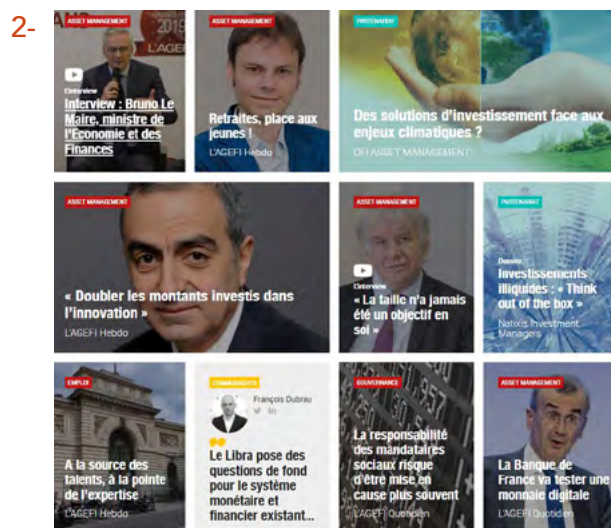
2-

ASSET MANAGEMENT
2019
L'AGEF
Interview
Interview : Bruno Le Maire, ministre de l'Économie et des Finances

ASSET MANAGEMENT
Retraites, place aux jeunes !
L'AGEFI Hebdo

PARTENARIAT
Des solutions d'investissement face aux enjeux climatiques ?
OFI ASSET MANAGEMENT

ASSET MANAGEMENT
« Doubler les montants investis dans l'innovation »
L'AGEFI Hebdo

ASSET MANAGEMENT
L'interview
« La taille n'a jamais été un objectif en soi »

PARTENARIAT
Dossier
Investissements illiquides : « Think out of the box »
Natixis Investment Managers

EMPLOI
A la source des talents, à la pointe de l'expertise
L'AGEFI Hebdo

COMMENTAIRES
François Dubrau
Le Libra pose des questions de fond pour le système monétaire et financier existant...

GOUVERNANCE
La responsabilité des mandataires sociaux risque d'être mise en cause plus souvent
L'AGEFI Quotidien

ASSET MANAGEMENT
La Banque de France va tester une monnaie digitale
L'AGEFI Quotidien